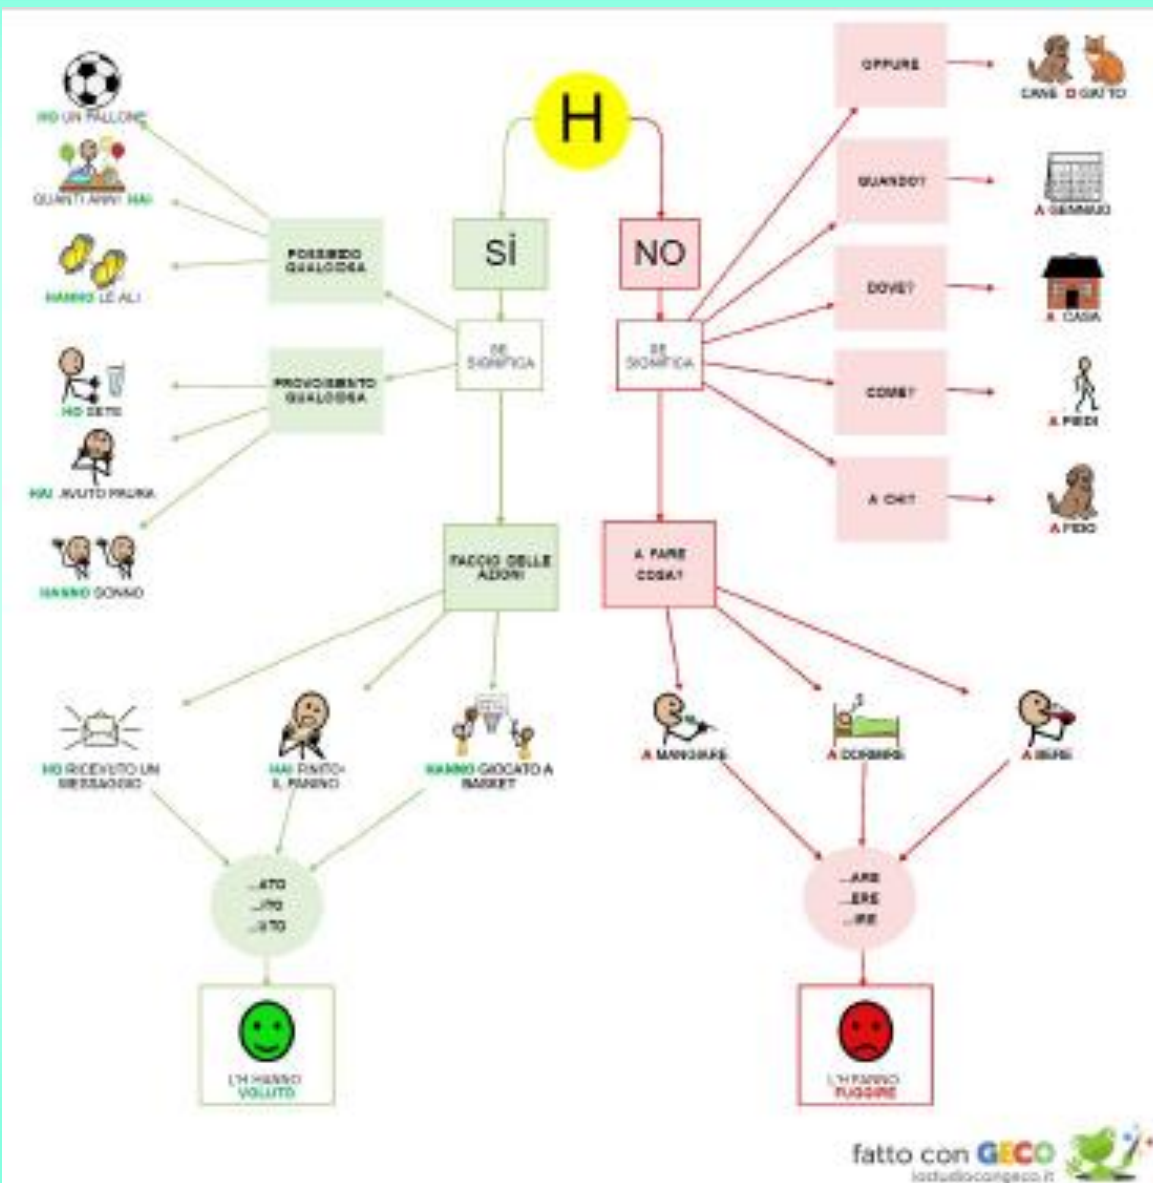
H

SÌ

NO

SE SIGNIFICA

SE SIGNIFICA

POSSIEDO QUALCOSA

HO UN PALLONE

QUANTI ANNI HAI

HANNO LE ALI

PROVO/SENTO QUALCOSA

HO SETE

HAI AVUTO PAURA

HANNO SONNO

FACCIO DELLE AZIONI

HO RICEVUTO UN MESSAGGIO

HAI FINITO IL PANINO

HANNO GIOCATO A BASKET

...ATO
...ITO
...UTO

L'H HANNO VOLUTO

OPPURE

CANE O GATTO

QUANDO?

A GENNAIO

DOVE?

A CASA

COME?

A PIEDI

A CHI?

A FIDO

A FARE COSA?

A MANGIARE

A DORMIRE

A BERE

...ARE
...ERE
...IRE

L'H FANNO FUGGIRE

fatto con GECO
lostudiocongeco.it